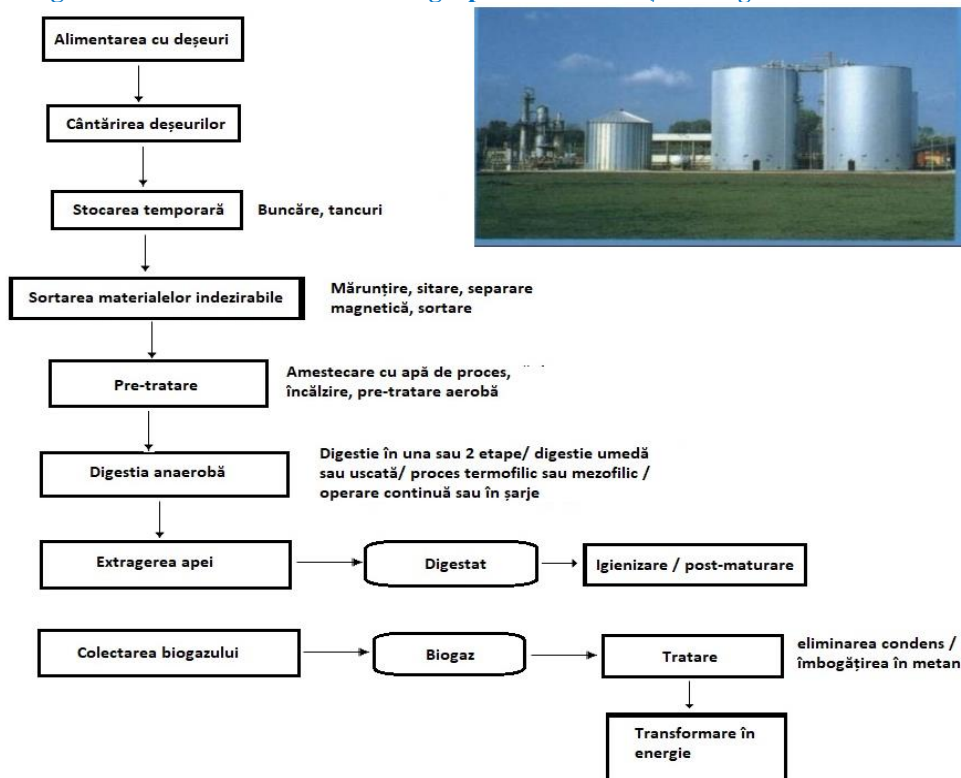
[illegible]

Alimentarea cu deșeuri

Cântărirea deșeurilor

Stocarea temporară

Buncăre, tancuri

Sortarea materialelor indezirabile

Mărunțire, sitare, separare magnetică, sortare

Pre-tratare

Amestecare cu apă de proces, încălzire, pre-tratare aerobă

Digestia anaerobă

Digestie în una sau 2 etape/ digestie umedă sau uscată/ proces termofilic sau mezofilic / operare continuă sau în șarje

Extragerea apei

Digestat

Igienizare / post-maturare

Colectarea biogazului

Biogaz

Tratare

eliminarea condens / îmbogățirea în metan

Transformare în energie